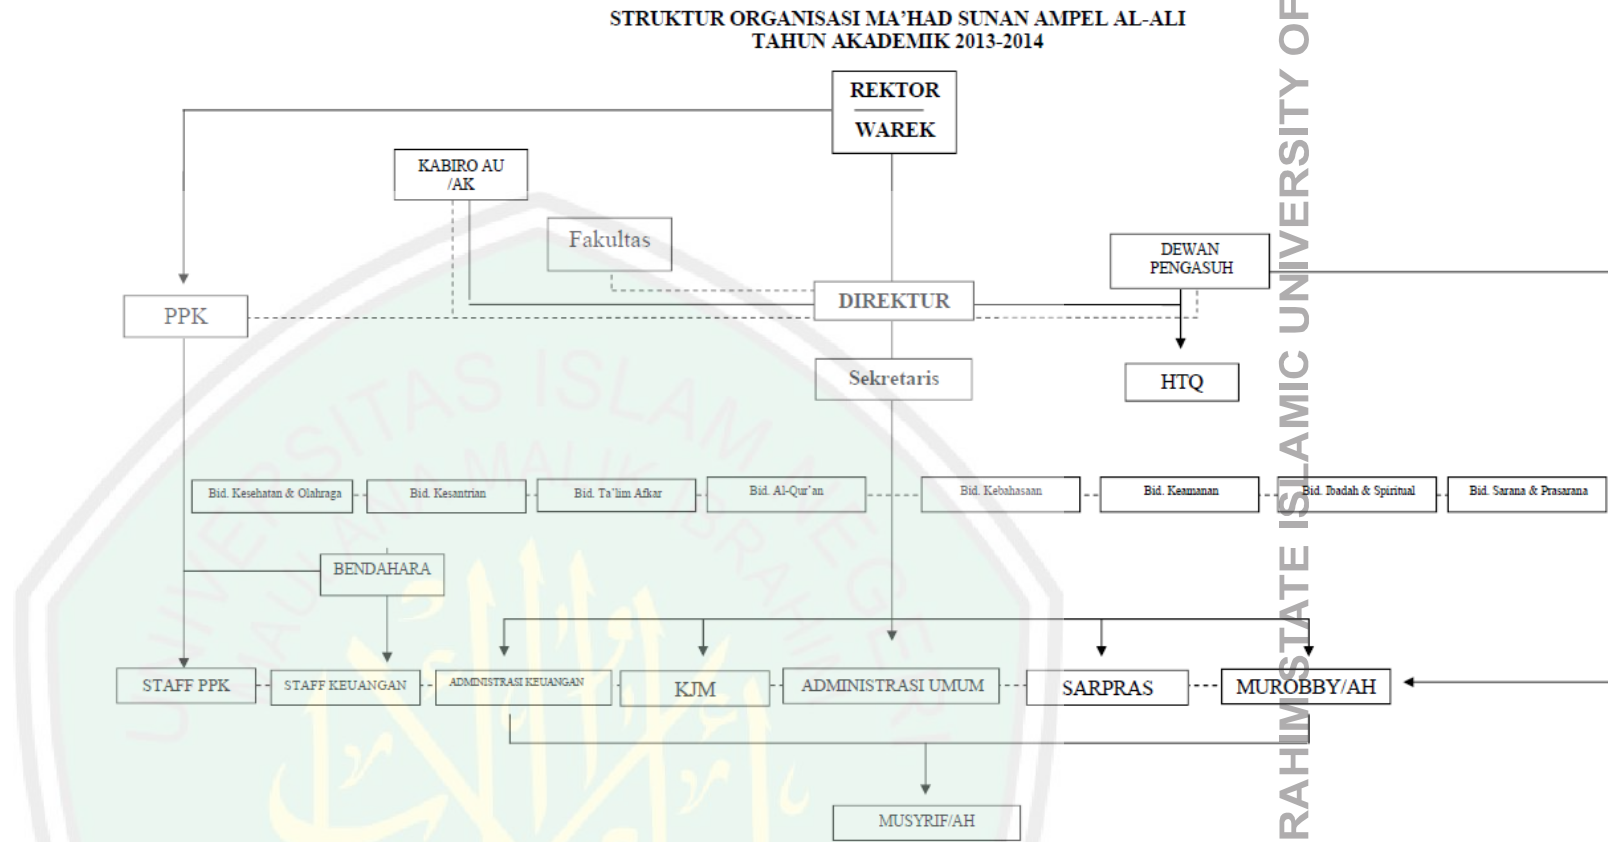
STRUKTUR ORGANISASI MA'HAD SUNAN AMPEL AL-ALI
TAHUN AKADEMIK 2013-2014

REKTOR
WAREK

KABIRO AU /AK

Fakultas

DEWAN PENGASUH

PPK

DIREKTUR

HTQ

Sekretaris

Bid. Kesehatan & Olahraga

Bid. Kesantrian

Bid. Ta'lim Afkar

Bid. Al-Qur'an

Bid. Kebahasaan

Bid. Keamanan

Bid. Ibadah & Spiritual

Bid. Sarana & Prasarana

BENDAHARA

STAFF PPK

STAFF KEUANGAN

ADMINISTRASI KEUANGAN

KJM

ADMINISTRASI UMUM

SARPRAS

MUROBBY/AH

MUSYRIF/AH

UNIVERSITAS ISLAM NEGERI MAULANA MALIK IBRAHIM

RAHIM STATE ISLAMIC UNIVERSITY OF